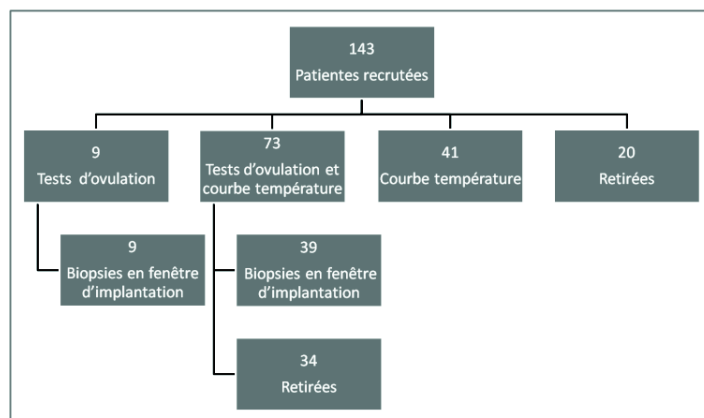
143
Patientes recrutées

9
Tests d'ovulation

73
Tests d'ovulation et courbe température

41
Courbe température

20
Retirées

9
Biopsies en fenêtre d'implantation

39
Biopsies en fenêtre d'implantation

34
Retirées